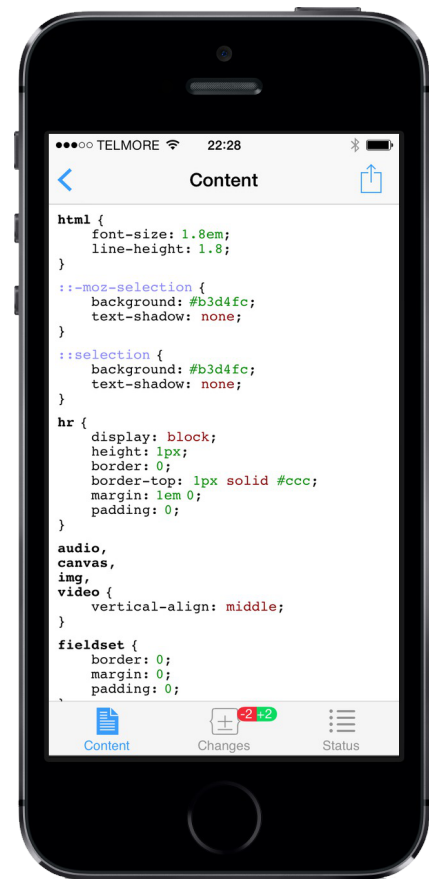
●●●○○ TELMORE 22:28

Content

html {
    font-size: 1.8em;
    line-height: 1.8;
}

::-moz-selection {
    background: #b3d4fc;
    text-shadow: none;
}

::selection {
    background: #b3d4fc;
    text-shadow: none;
}

hr {
    display: block;
    height: 1px;
    border: 0;
    border-top: 1px solid #ccc;
    margin: 1em 0;
    padding: 0;
}

audio,
canvas,
img,
video {
    vertical-align: middle;
}

fieldset {
    border: 0;
    margin: 0;
    padding: 0;

Content
-2 +2
Changes
Status